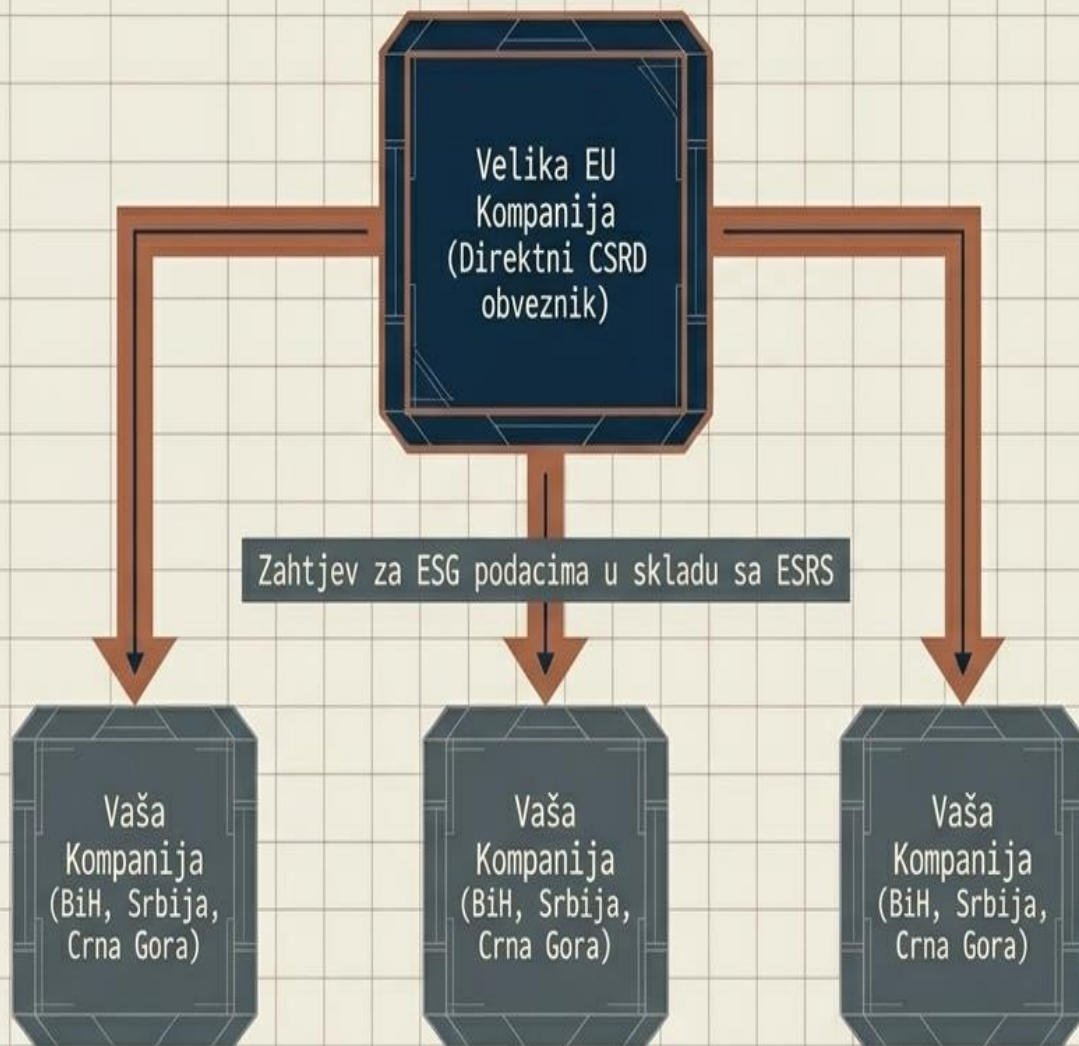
Velika EU Kompanija (Direktni CSRD obveznik)

Zahtjev za ESG podacima u skladu sa ESRS

Vaša Kompanija (BiH, Srbija, Crna Gora)

Vaša Kompanija (BiH, Srbija, Crna Gora)

Vaša Kompanija (BiH, Srbija, Crna Gora)